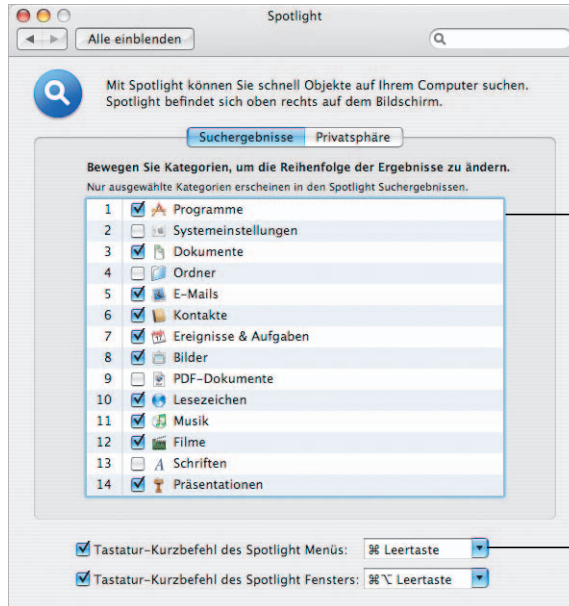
Spotlight

Alle einblenden

Mit Spotlight können Sie schnell Objekte auf Ihrem Computer suchen. Spotlight befindet sich oben rechts auf dem Bildschirm.

Suchergebnisse | Privatsphäre

Bewegen Sie Kategorien, um die Reihenfolge der Ergebnisse zu ändern.
Nur ausgewählte Kategorien erscheinen in den Spotlight Suchergebnissen.

| | | |
|---|---|---|
| 1 | ☑ | Programme |
| 2 | ☐ | Systemeinstellungen |
| 3 | ☑ | Dokumente |
| 4 | ☐ | Ordner |
| 5 | ☑ | E-Mails |
| 6 | ☑ | Kontakte |
| 7 | ☑ | Ereignisse & Aufgaben |
| 8 | ☑ | Bilder |
| 9 | ☐ | PDF-Dokumente |
| 10 | ☑ | Lesezeichen |
| 11 | ☑ | Musik |
| 12 | ☑ | Filme |
| 13 | ☐ | Schriften |
| 14 | ☑ | Präsentationen |

☑ Tastatur-Kurzbefehl des Spotlight Menüs: ⌘ Leertaste
☑ Tastatur-Kurzbefehl des Spotlight Fensters: ⌘⌥ Leertaste